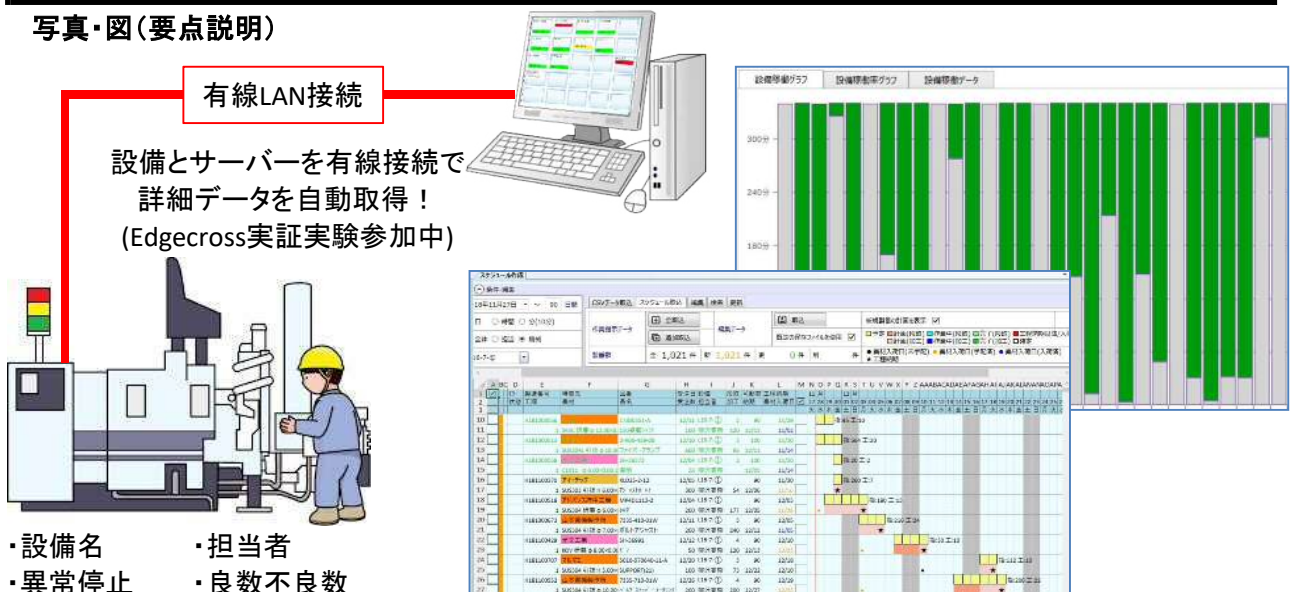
写真・図（要点説明）

有線LAN接続

設備とサーバーを有線接続で詳細データを自動取得！
(Edgecross実証実験参加中)

設備稼働グラフ　設備稼働率グラフ　設備稼働データ

300分
240分
180分

スケジュール作成

・設備名　・担当者
・異常停止　・良数不良数